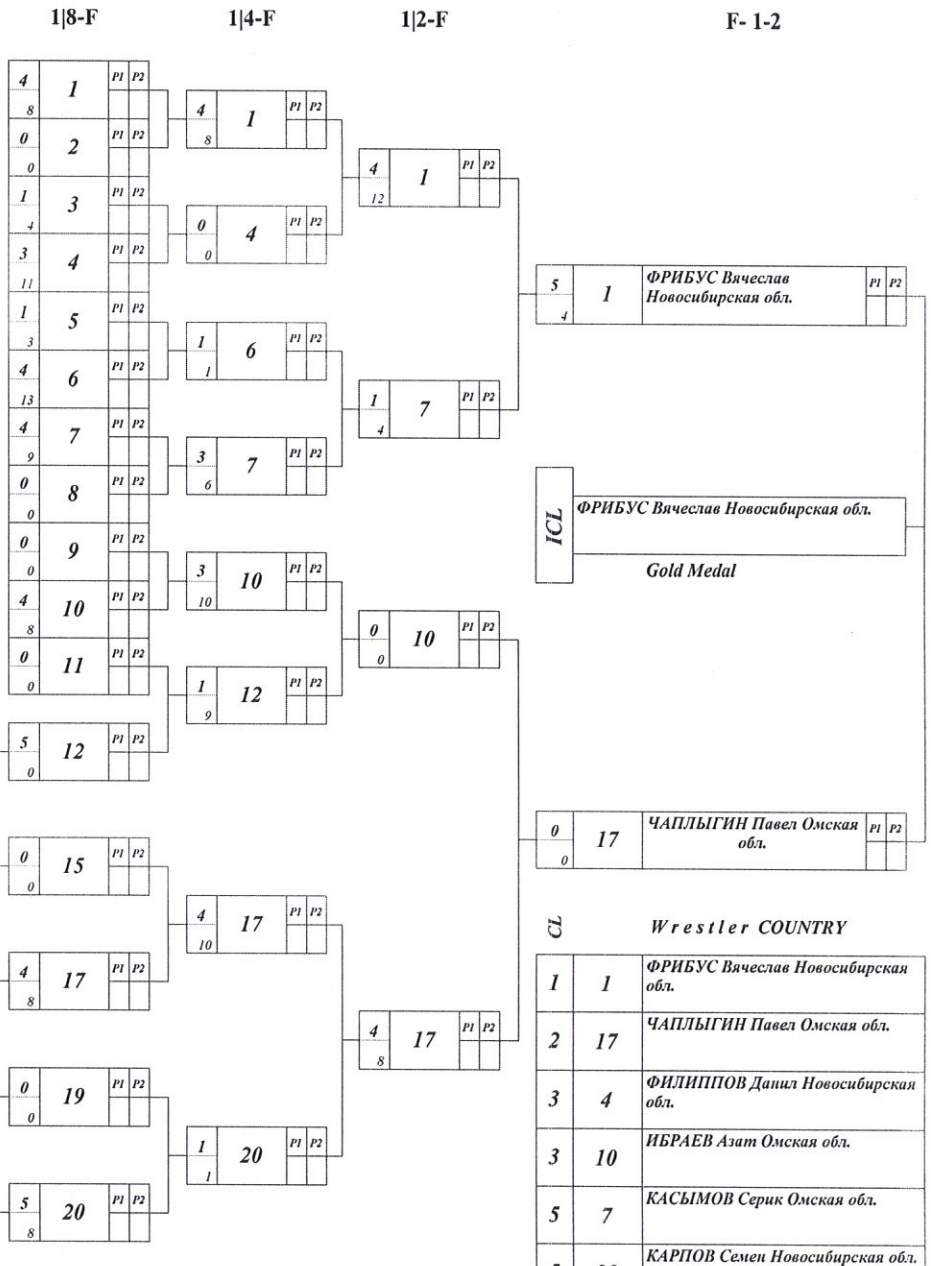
1|8-F

4 8 1 P1 P2
0 0 2 P1 P2
1 4 3 P1 P2
3 11 4 P1 P2
1 3 5 P1 P2
4 13 6 P1 P2
4 9 7 P1 P2
0 0 8 P1 P2
0 0 9 P1 P2
4 8 10 P1 P2
0 0 11 P1 P2
5 0 12 P1 P2
0 0 15 P1 P2
4 8 17 P1 P2
0 0 19 P1 P2
5 8 20 P1 P2

1|4-F

4 8 1 P1 P2
0 0 4 P1 P2
1 1 6 P1 P2
3 6 7 P1 P2
3 10 10 P1 P2
1 9 12 P1 P2
4 10 17 P1 P2
1 1 20 P1 P2

1|2-F

4 12 1 P1 P2
1 4 7 P1 P2
0 0 10 P1 P2
4 8 17 P1 P2

F- 1-2

5 4 1 ФРИБУС Вячеслав Новосибирская обл. P1 P2
0 0 17 ЧАПЛЫГИН Павел Омская обл. P1 P2

ICL
ФРИБУС Вячеслав Новосибирская обл.
Gold Medal

CL Wrestler COUNTRY

| | | |
|---|---|---|
| 1 | 1 | ФРИБУС Вячеслав Новосибирская обл. |
| 2 | 17 | ЧАПЛЫГИН Павел Омская обл. |
| 3 | 4 | ФИЛИППОВ Данил Новосибирская обл. |
| 3 | 10 | ИБРАЕВ Азат Омская обл. |
| 5 | 7 | КАСЫМОВ Серик Омская обл. |
| 5 | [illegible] | КАРПОВ Семен Новосибирская обл. |